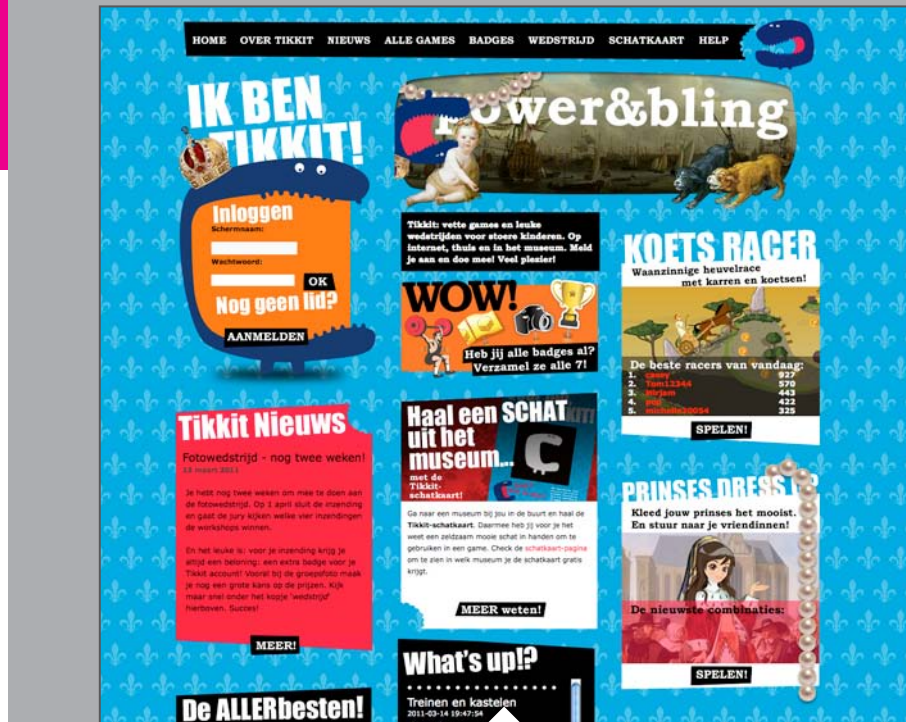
HOME OVER TIKKIT NIEUWS ALLE GAMES BADGES WEDSTRIJD SCHATKAART HELP

IK BEN TIKKIT!

Inloggen
Schermnaam:
Wachtwoord:
OK
Nog geen lid?
AANMELDEN

power&bling

Tikkit: vette games en leuke wedstrijden voor stoere kinderen. Op internet, thuis en in het museum. Meld je aan en doe mee! Veel plezier!

WOW!
Heb jij alle badges al? Verzamel ze alle 7!

KOETS RACER
Waanzinnige heuvelrace met karren en koetsen!
De beste racers van vandaag:
1. casey 937
2. Tom12344 570
3. mirjam 443
4. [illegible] 422
5. michelle20054 325
SPELEN!

Tikkit Nieuws
Fotowedstrijd - nog twee weken!
18 maart 2011
Je hebt nog twee weken om mee te doen aan de fotowedstrijd. Op 1 april sluit de inzending en gaat de jury kijken welke vier inzendingen de workshops winnen.
En het leuke is: voor je inzending krijg je altijd een beloning: een extra badge voor je Tikkit account! Vooral bij de groepsfoto maak je nog een grote kans op de prijzen. Kijk maar snel onder het kopje 'wedstrijd' hierboven. Succes!
MEER!

Haal een SCHAT uit het museum...
met de Tikkit-schatkaart!
Ga naar een museum bij jou in de buurt en haal de Tikkit-schatkaart. Daarmee heb jij voor je het weet een zeldzaam mooie schat in handen om te gebruiken in een game. Check de schatkaart-pagina om te zien in welk museum je de schatkaart gratis krijgt.
MEER weten!

PRINSES DRESS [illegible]
Kleed jouw prinses het mooist. En stuur naar je vriendinnen!
De nieuwste combinaties:
SPELEN!

What's up!?
Treinen en kastelen
2011-03-14 19:47:54

De ALLERbesten!